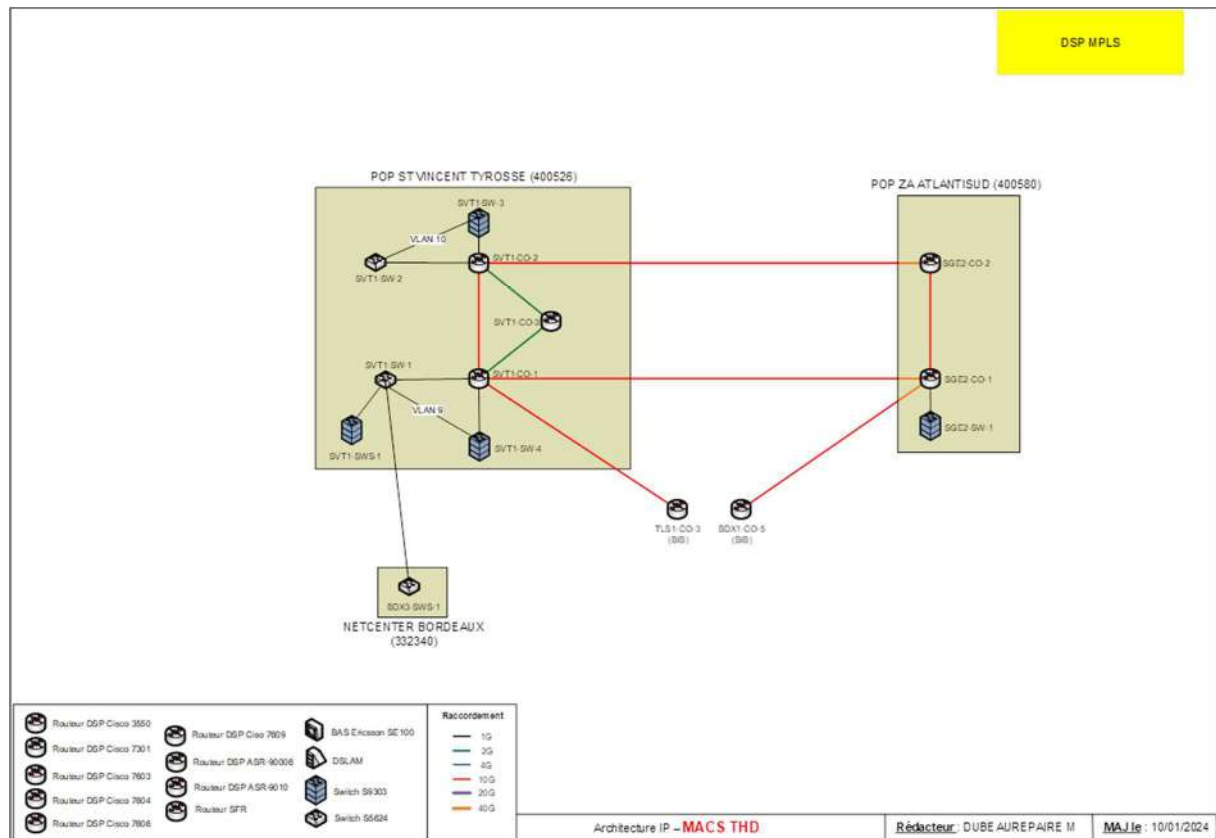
DSP MPLS

POP ST VINCENT TYROSSE (400526)

SVT1-SW-3

VLAN 10

SVT1-SW-2

SVT1-CO-2

SVT1-CO-3

SVT1-SW-1

SVT1-CO-1

VLAN 9

SVT1-SWS-1

SVT1-SW-4

POP ZA ATLANTISUD (400580)

SGE2-CO-2

SGE2-CO-1

SGE2-SW-1

TLS1-CO-3 (SIG)

SDX1-CO-5 (SIG)

SDX3-SWS-1

NETCENTER BORDEAUX (332340)

Routeur DSP Cisco 3550
Routeur DSP Cisco 7301
Routeur DSP Cisco 7603
Routeur DSP Cisco 7604
Routeur DSP Cisco 7606
Routeur DSP Ciso 7609
Routeur DSP ASR-90006
Routeur DSP ASR-9010
Routeur SFR
BAS Ericsson SE100
DSLAM
Switch S9303
Switch S5624

Raccordement
1G
2G
4G
10G
20G
40G

Architecture IP – MACS THD

Rédacteur : DUBE AUREPAIRE M

MAJ le : 10/01/2024